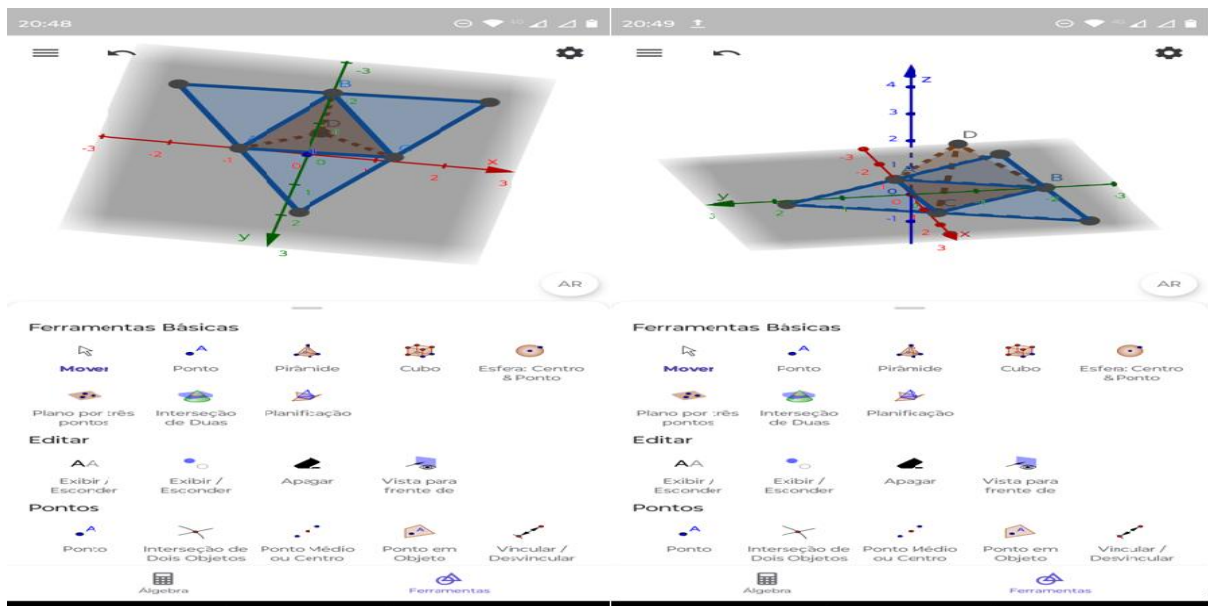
20:48

-3
B
D
-3
-2
-1
0
1
2
3
x
1
2
y
3
AR

Ferramentas Básicas

Mover
Ponto
Pirâmide
Cubo
Esfera: Centro & Ponto
Plano por três pontos
Interseção de Duas
Planificação

Editar

Exibir / Esconder
Exibir / Esconder
Apagar
Vista para frente de

Pontos

Ponto
Interseção de Dois Objetos
Ponto Médio ou Centro
Ponto em Objeto
Vincular / Desvincular

Álgebra
Ferramentas

20:49

4
z
3
2
D
1
0
-1
-2
-3
y
2
3
B
x
2
3
AR

Ferramentas Básicas

Mover
Ponto
Pirâmide
Cubo
Esfera: Centro & Ponto
Plano por três pontos
Interseção de Duas
Planificação

Editar

Exibir / Esconder
Exibir / Esconder
Apagar
Vista para frente de

Pontos

Ponto
Interseção de Dois Objetos
Ponto Médio ou Centro
Ponto em Objeto
Vincular / Desvincular

Álgebra
Ferramentas